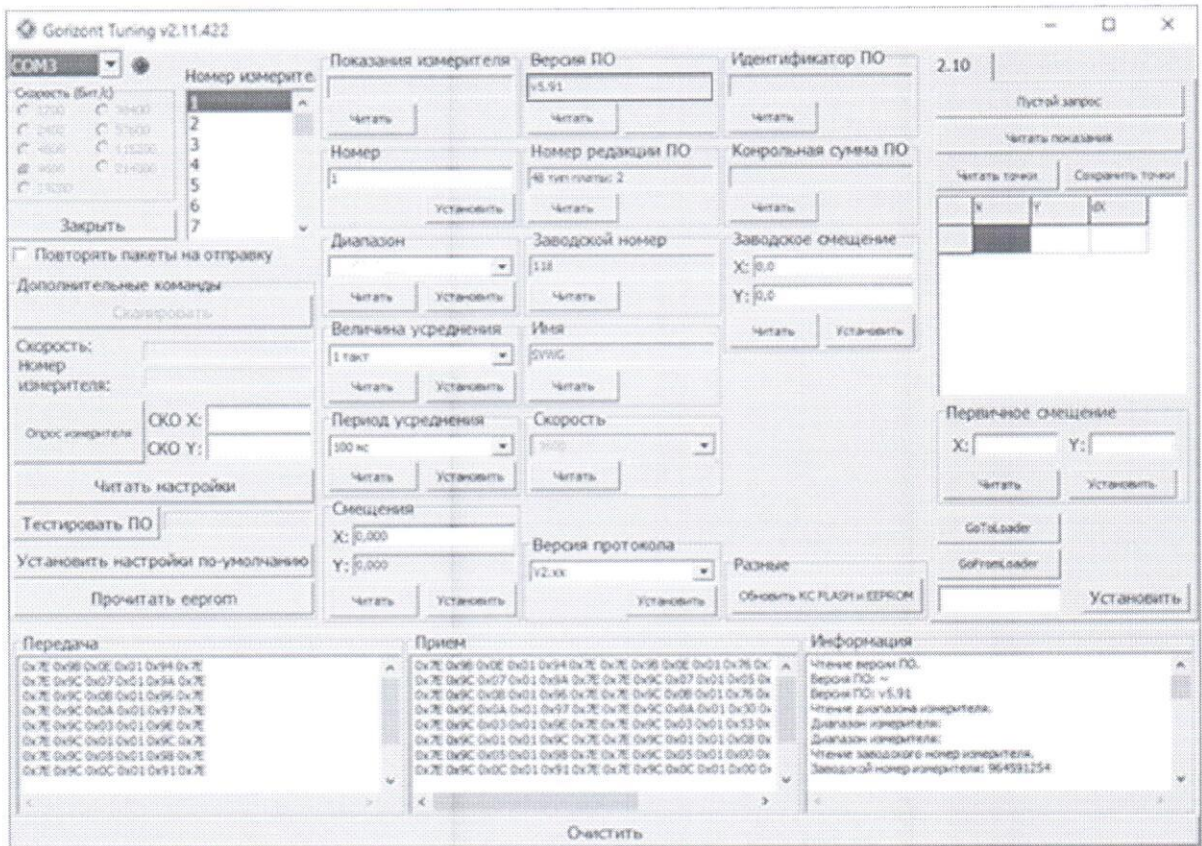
Gorizont Tuning v2.11.422

COM3
Скорость (бит/с)
1200 38400
2400 57600
4800 115200
9600 230400
19200
Закрыть

Номер измерите
1
2
3
4
5
6
7

Повторять пакеты на отправку
Дополнительные команды
Сканировать
Скорость:
Номер измерителя:
Опрос измерителя
СКО X:
СКО Y:
Читать настройки
Тестировать ПО
Установить настройки по-умолчанию
Прочитать eeprom

Показания измерителя
Читать
Номер
1
Установить
Диапазон
Читать Установить
Величина усреднения
1 такт
Читать Установить
Период усреднения
100 мс
Читать Установить
Смещения
X: 0,000
Y: 0,000
Читать Установить

Версия ПО
v5.91
Читать
Номер редакции ПО
48 тип платы: 2
Читать
Заводской номер
118
Читать
Имя
SYWG
Читать
Скорость
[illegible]
Читать
Версия протокола
V2.xx
Установить

Идентификатор ПО
Читать
Конрольная сумма ПО
Читать
Заводское смещение
X: 0,0
Y: 0,0
Читать Установить
Разные
Обновить КС FLASH и EEPROM

2.10
Пустой запрос
Читать показания
Читать точки Сохранить точки
| | X | Y | dX |
|---|---|---|---|
| | | | |
Первичное смещение
X: Y:
Читать Установить
GoToLoader
GoFromLoader
Установить

Передача
0x7E 0x98 0x0E 0x01 0x94 0x7E
0x7E 0x9C 0x07 0x01 0x9A 0x7E
0x7E 0x9C 0x08 0x01 0x96 0x7E
0x7E 0x9C 0x0A 0x01 0x97 0x7E
0x7E 0x9C 0x03 0x01 0x9E 0x7E
0x7E 0x9C 0x01 0x01 0x9C 0x7E
0x7E 0x9C 0x05 0x01 0x98 0x7E
0x7E 0x9C 0x0C 0x01 0x91 0x7E

Прием
0x7E 0x98 0x0E 0x01 0x94 0x7E 0x7E 0x98 0x0E 0x01 0x76 0x
0x7E 0x9C 0x07 0x01 0x9A 0x7E 0x7E 0x9C 0x07 0x01 0x05 0x
0x7E 0x9C 0x08 0x01 0x96 0x7E 0x7E 0x9C 0x08 0x01 0x76 0x
0x7E 0x9C 0x0A 0x01 0x97 0x7E 0x7E 0x9C 0x0A 0x01 0x30 0x
0x7E 0x9C 0x03 0x01 0x9E 0x7E 0x7E 0x9C 0x03 0x01 0x53 0x
0x7E 0x9C 0x01 0x01 0x9C 0x7E 0x7E 0x9C 0x01 0x01 0x08 0x
0x7E 0x9C 0x05 0x01 0x98 0x7E 0x7E 0x9C 0x05 0x01 0x00 0x
0x7E 0x9C 0x0C 0x01 0x91 0x7E 0x7E 0x9C 0x0C 0x01 0x00 0x

Информация
Чтение версии ПО.
Версия ПО: ~
Версия ПО: v5.91
Чтение диапазона измерителя.
Диапазон измерителя:
Диапазон измерителя:
Чтение заводского номер измерителя.
Заводской номер измерителя: 964591254

Очистить